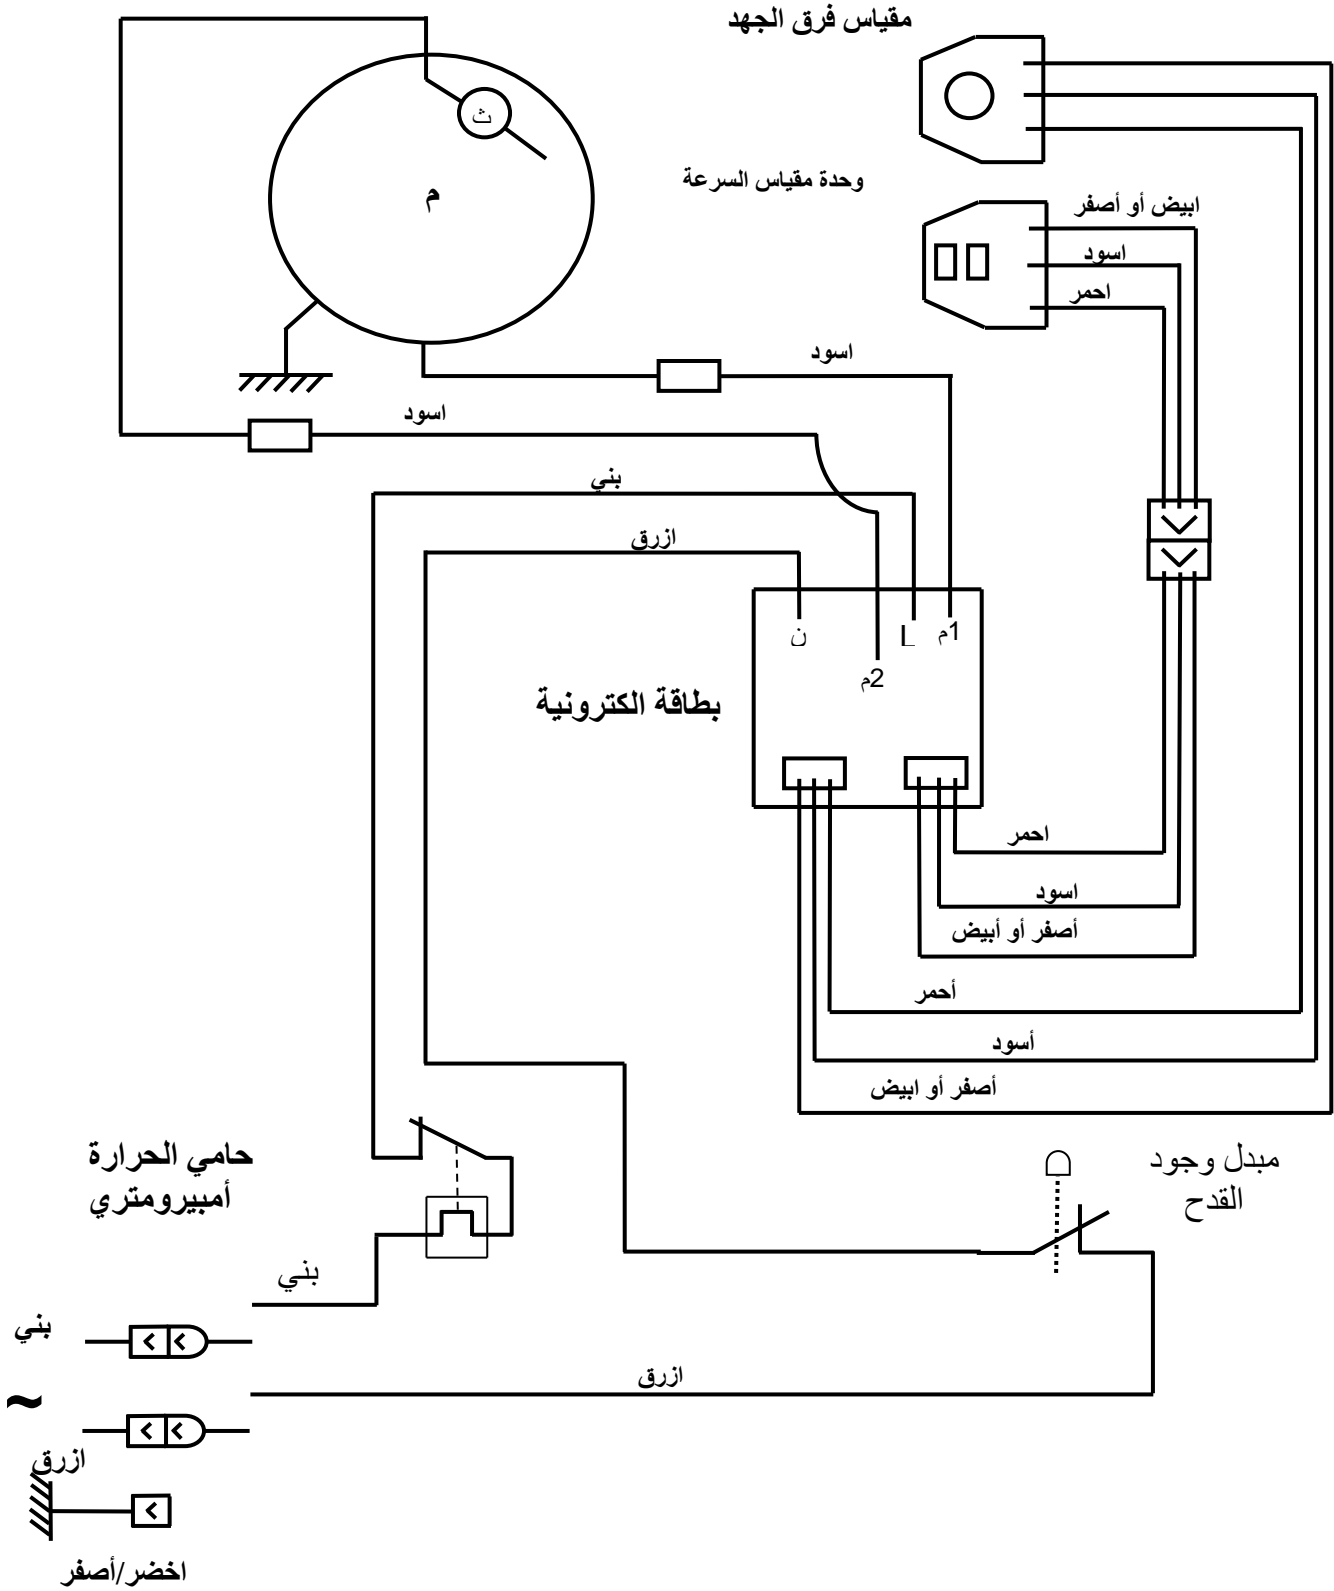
مقياس فرق الجهد

ث

م

وحدة مقياس السرعة

ابيض أو أصفر

اسود

احمر

اسود

اسود

بني

ازرق

ن

L

م1

م2

بطاقة الكترونية

احمر

اسود

أصفر أو أبيض

أحمر

أسود

أصفر أو ابيض

حامي الحرارة أمبيرومتري

مبدل وجود القدح

بني

بني

~

ازرق

ازرق

اخضر/أصفر